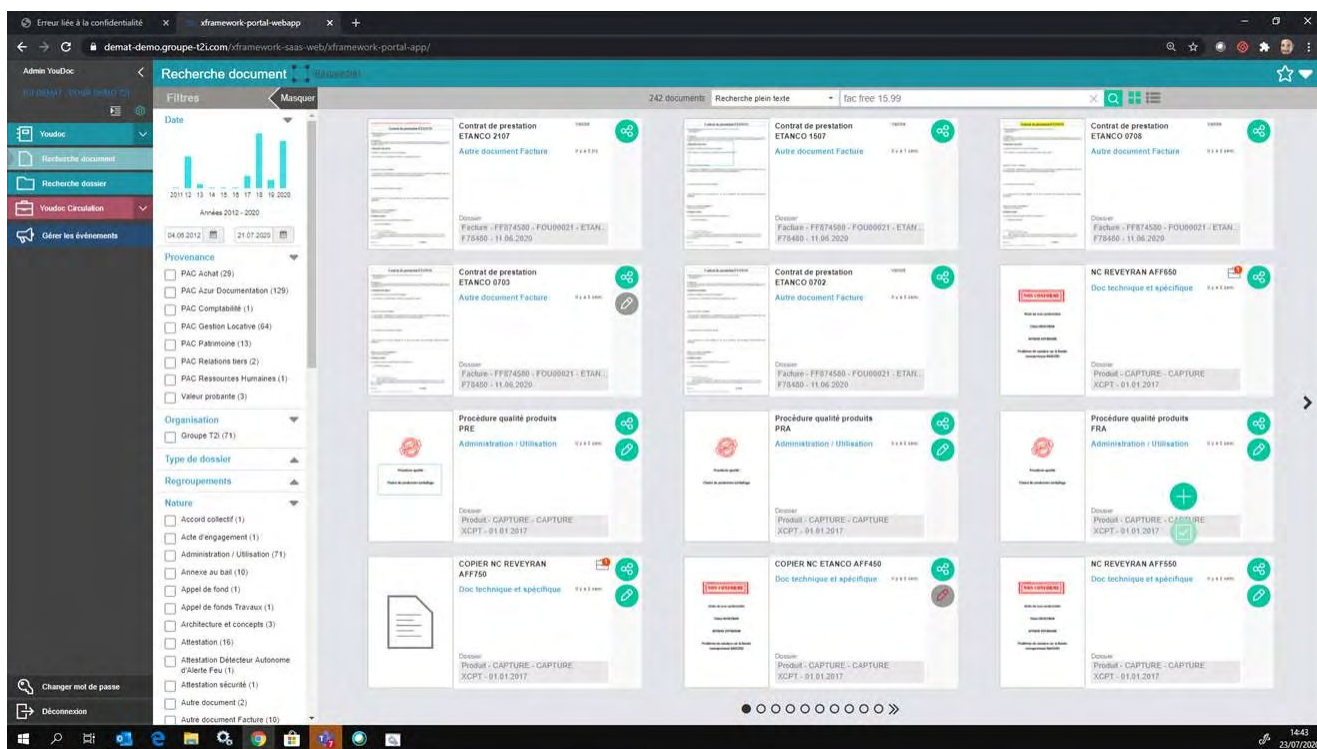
Erreur liée à la confidentialité × xframework-portal-webapp × +

demat-demo.groupe-t2i.com/xframework-saas-web/xframework-portal-app/

Admin YouDoc

Youdoc
Recherche document
Recherche dossier
Youdoc Circulation
Gérer les évènements

Changer mot de passe
Déconnexion

Recherche document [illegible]

Filtres Masquer

Date
2011 12 13 14 15 16 17 18 19 2020
Années 2012 - 2020
04.06.2012 21.07.2020

Provenance
PAC Achat (29)
PAC Azur Documentation (129)
PAC Comptabilité (1)
PAC Gestion Locative (64)
PAC Patrimoine (13)
PAC Relations tiers (2)
PAC Ressources Humaines (1)
Valeur probante (3)

Organisation
Groupe T2I (71)

Type de dossier

Regroupements

Nature
Accord collectif (1)
Acte d'engagement (1)
Administration / Utilisation (71)
Annexe au bail (10)
Appel de fond (1)
Appel de fonds Travaux (1)
Architecture et concepts (3)
Attestation (16)
Attestation Détecteur Autonome d'Alerte Feu (1)
Attestation sécurité (1)
Autre document (2)
Autre document Facture (10)

242 documents Recherche plein texte fac free 15.99

Contrat de prestation ETANCO 2107
Autre document Facture
Dossier
Facture - FF874580 - FOU00021 - ETAN... F78480 - 11.06.2020

Contrat de prestation ETANCO 1507
Autre document Facture
Dossier
Facture - FF874580 - FOU00021 - ETAN... F78480 - 11.06.2020

Contrat de prestation ETANCO 0708
Autre document Facture
Dossier
Facture - FF874580 - FOU00021 - ETAN... F78480 - 11.06.2020

Contrat de prestation ETANCO 0703
Autre document Facture
Dossier
Facture - FF874580 - FOU00021 - ETAN... F78480 - 11.06.2020

Contrat de prestation ETANCO 0702
Autre document Facture
Dossier
Facture - FF874580 - FOU00021 - ETAN... F78480 - 11.06.2020

NC REVEYRAN AFF650
Doc technique et spécifique
Dossier
Produit - CAPTURE - CAPTURE XCPT - 01.01.2017

Procédure qualité produits PRE
Administration / Utilisation
Dossier
Produit - CAPTURE - CAPTURE XCPT - 01.01.2017

Procédure qualité produits PRA
Administration / Utilisation
Dossier
Produit - CAPTURE - CAPTURE XCPT - 01.01.2017

Procédure qualité produits FRA
Administration / Utilisation
Dossier
Produit - CAPTURE - CAPTURE XCPT - 01.01.2017

COPIER NC REVEYRAN AFF750
Doc technique et spécifique
Dossier
Produit - CAPTURE - CAPTURE XCPT - 01.01.2017

COPIER NC ETANCO AFF450
Doc technique et spécifique
Dossier
Produit - CAPTURE - CAPTURE XCPT - 01.01.2017

NC REVEYRAN AFF550
Doc technique et spécifique
Dossier
Produit - CAPTURE - CAPTURE XCPT - 01.01.2017

14:43
23/07/2020